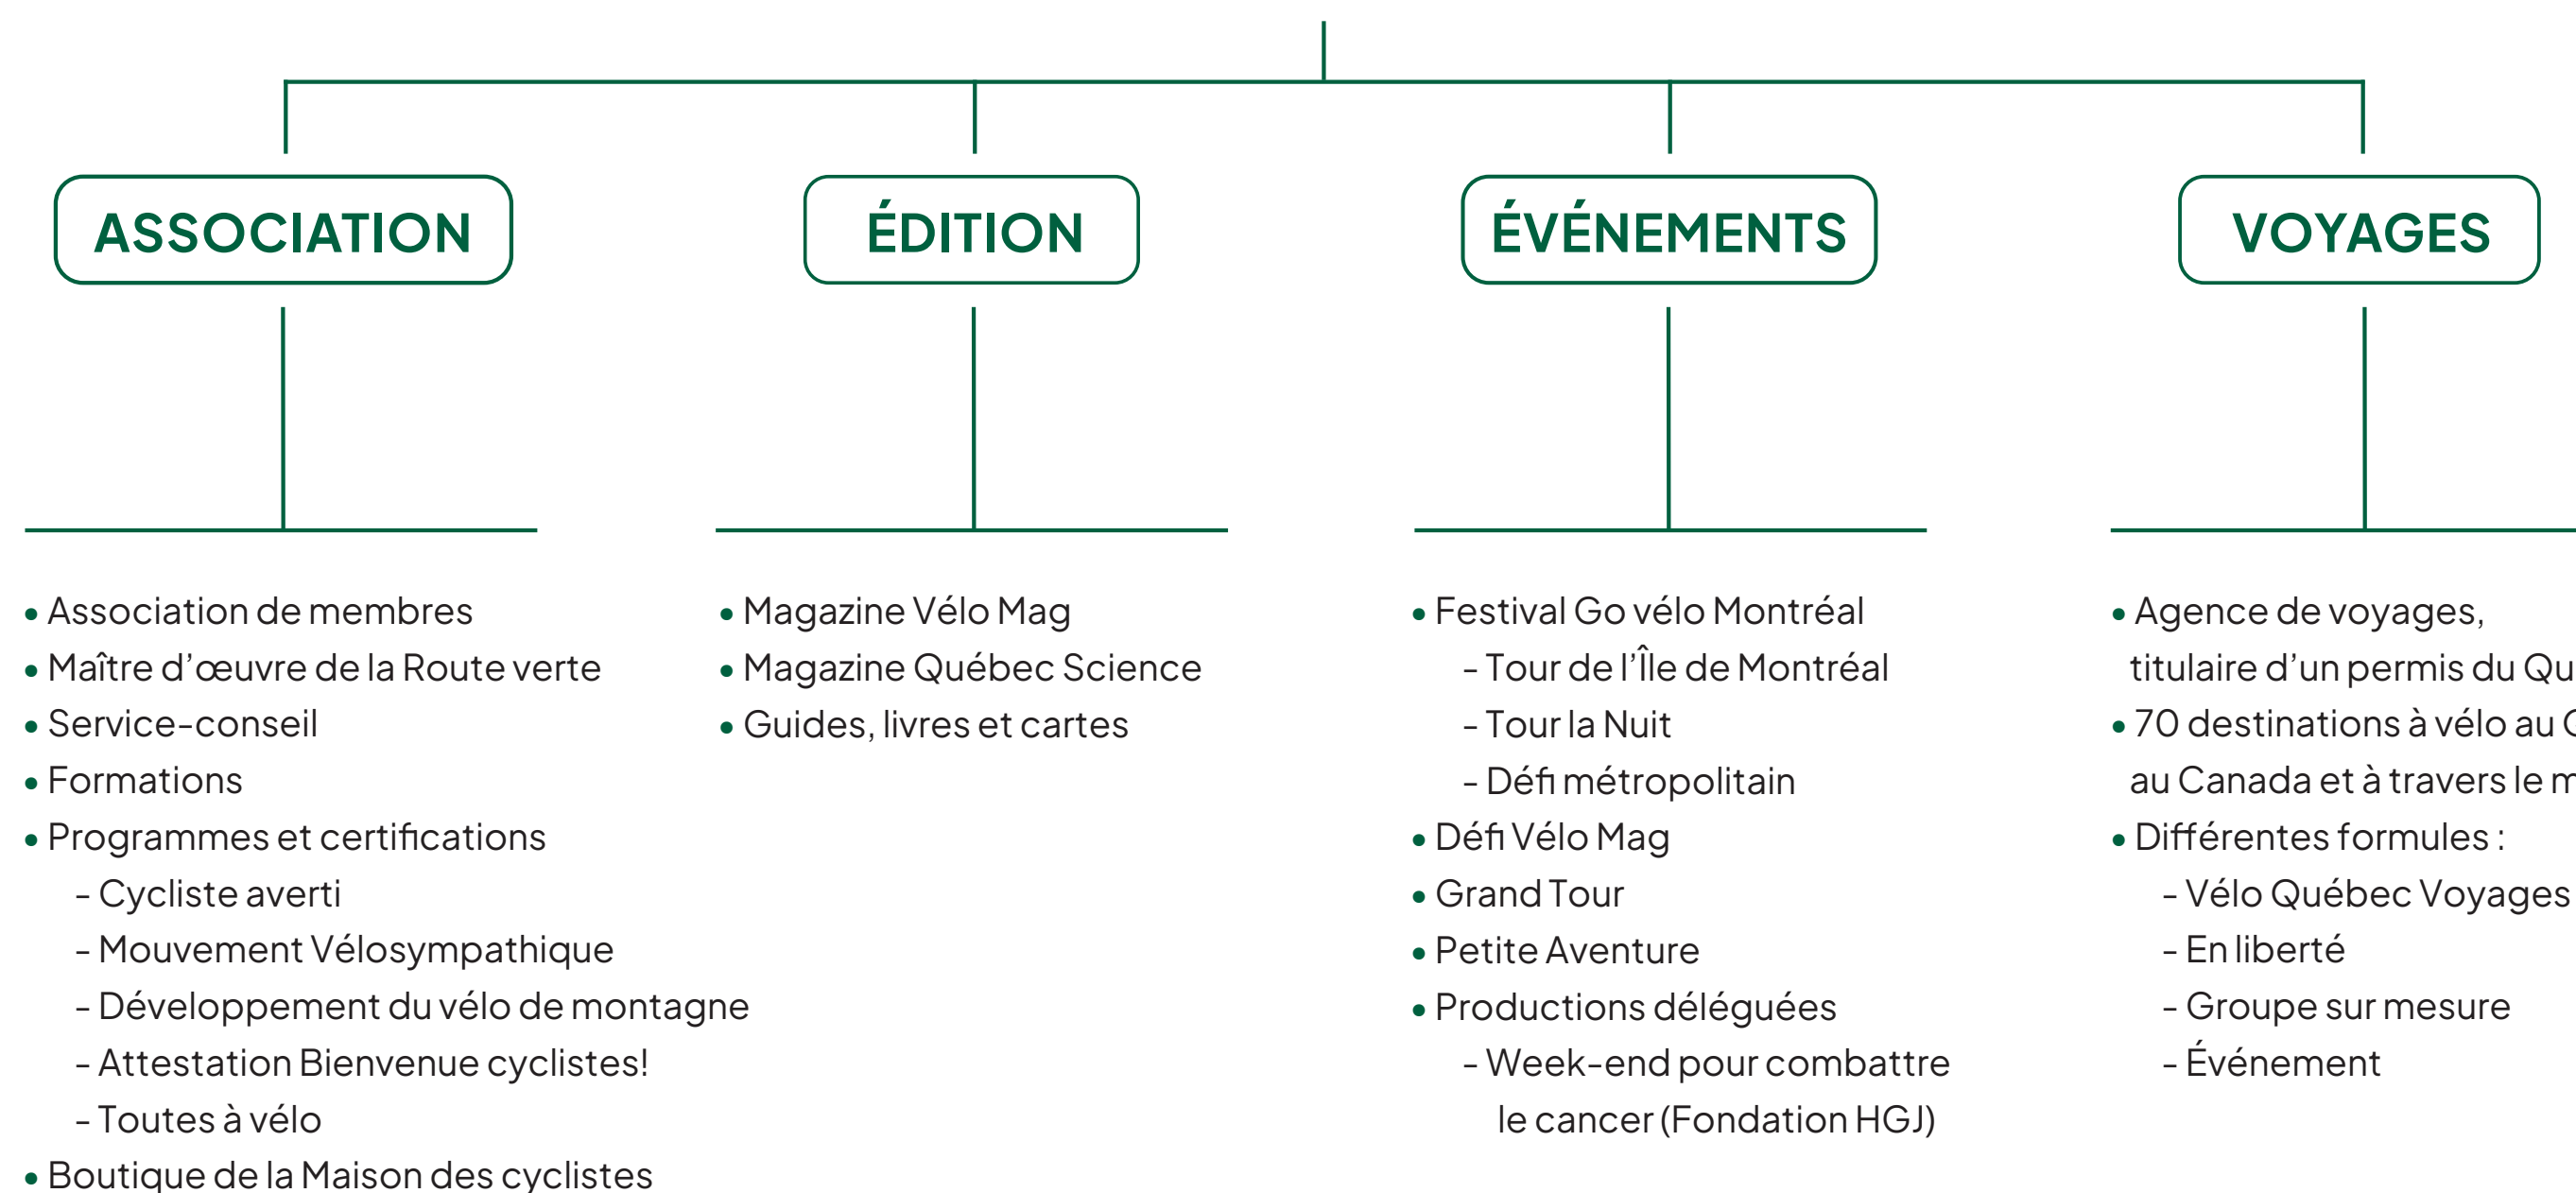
ASSOCIATION

ÉDITION

ÉVÉNEMENTS

VOYAGES

• Association de membres
• Maître d'œuvre de la Route verte
• Service-conseil
• Formations
• Programmes et certifications
- Cycliste averti
- Mouvement Vélosympathique
- Développement du vélo de montagne
- Attestation Bienvenue cyclistes!
- Toutes à vélo
• Boutique de la Maison des cyclistes

• Magazine Vélo Mag
• Magazine Québec Science
• Guides, livres et cartes

• Festival Go vélo Montréal
- Tour de l'Île de Montréal
- Tour la Nuit
- Défi métropolitain
• Défi Vélo Mag
• Grand Tour
• Petite Aventure
• Productions déléguées
- Week-end pour combattre le cancer (Fondation HGJ)

• Agence de voyages, titulaire d'un permis du Qu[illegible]
• 70 destinations à vélo au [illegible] au Canada et à travers le m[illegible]
• Différentes formules :
- Vélo Québec Voyages
- En liberté
- Groupe sur mesure
- Événement